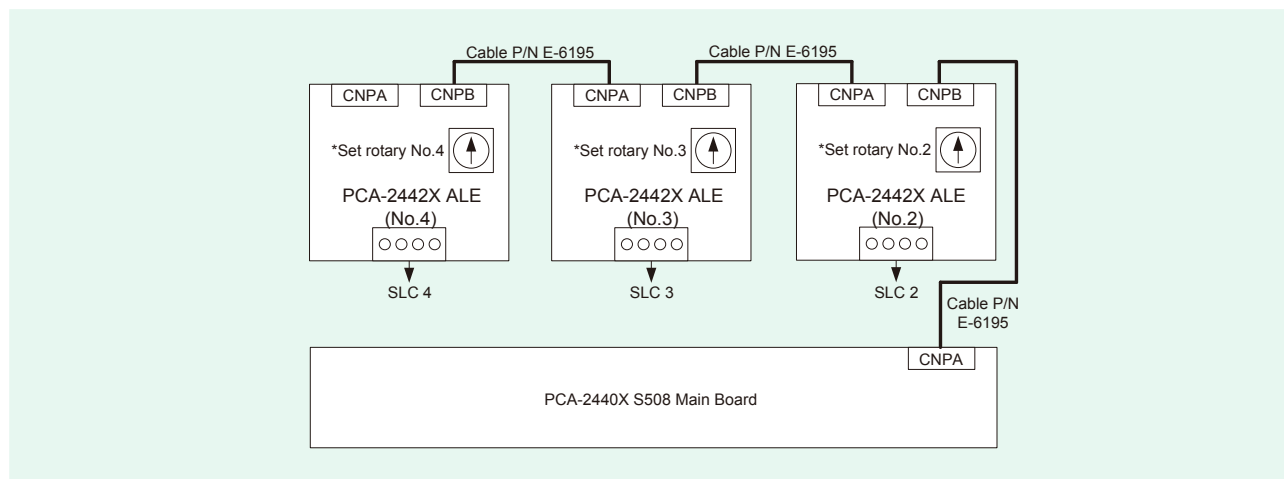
Cable P/N E-6195

Cable P/N E-6195

CNPA CNPB

*Set rotary No.4

PCA-2442X ALE (No.4)

SLC 4

CNPA CNPB

*Set rotary No.3

PCA-2442X ALE (No.3)

SLC 3

CNPA CNPB

*Set rotary No.2

PCA-2442X ALE (No.2)

SLC 2

Cable P/N E-6195

CNPA

PCA-2440X S508 Main Board